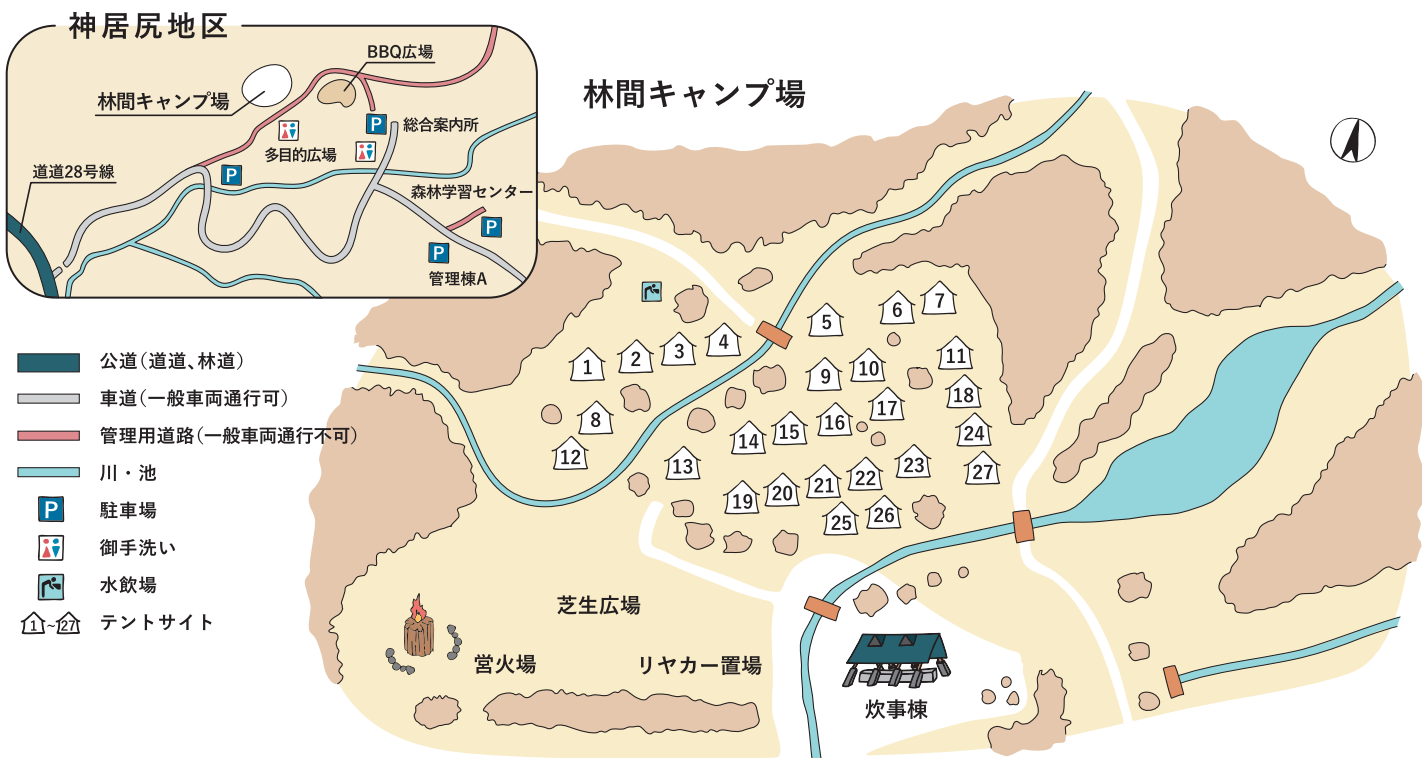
神居尻地区

BBQ広場
林間キャンプ場
P
総合案内所
多目的広場
道道28号線
P
森林学習センター
P
P
管理棟A

林間キャンプ場

1
2
3
4
5
6
7
8
9
10
11
12
13
14
15
16
17
18
19
20
21
22
23
24
25
26
27

芝生広場
営火場
リヤカー置場
炊事棟

公道（道道、林道）
車道（一般車両通行可）
管理用道路（一般車両通行不可）
川・池
P 駐車場
御手洗い
水飲場
1~27 テントサイト